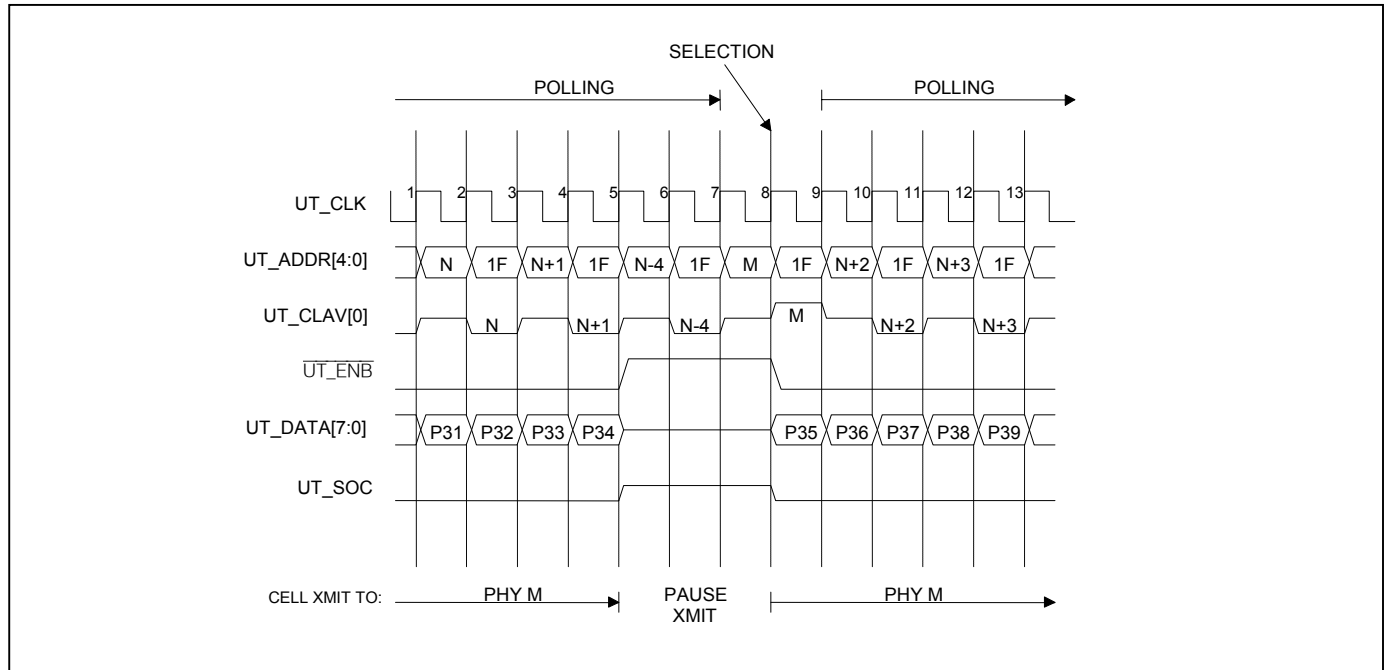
SELECTION

POLLING

POLLING

UT_CLK

1 2 3 4 5 6 7 8 9 10 11 12 13

UT_ADDR[4:0]

N 1F N+1 1F N-4 1F M 1F N+2 1F N+3 1F

UT_CLAV[0]

N N+1 N-4 M N+2 N+3

$\overline{UT\_ENB}$

UT_DATA[7:0]

P31 P32 P33 P34 P35 P36 P37 P38 P39

UT_SOC

CELL XMIT TO: PHY M PAUSE XMIT PHY M